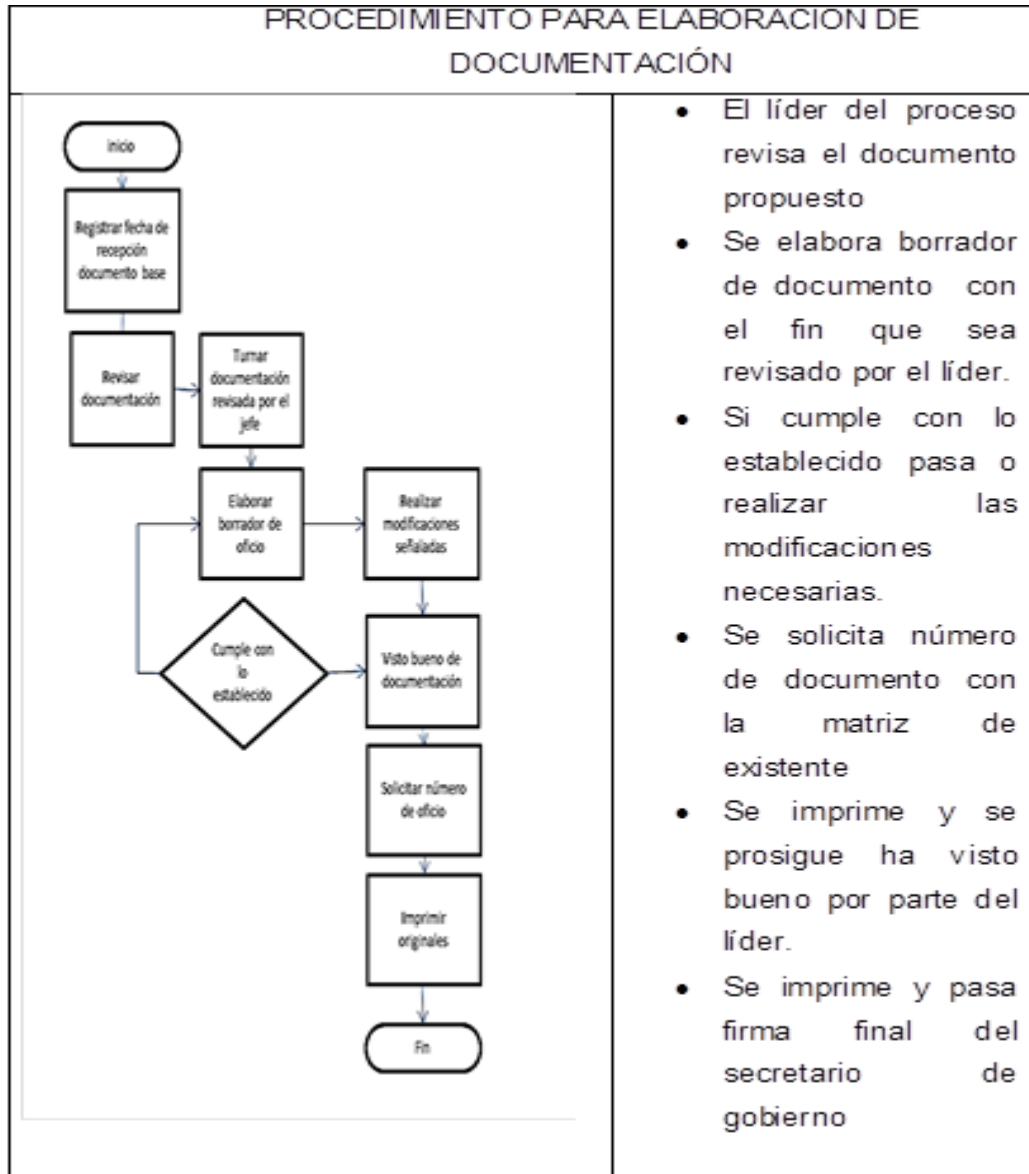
PROCEDIMIENTO PARA ELABORACION DE DOCUMENTACIÓN

inicio

Registrar fecha de recepción documento base

Revisar documentación

Turnar documentación revisada por el jefe

Elaborar borrador de oficio

Realizar modificaciones señaladas

Cumple con lo establecido

Visto bueno de documentación

Solicitar número de oficio

Imprimir originales

Fin

- El líder del proceso revisa el documento propuesto
- Se elabora borrador de documento con el fin que sea revisado por el líder.
- Si cumple con lo establecido pasa o realizar las modificaciones necesarias.
- Se solicita número de documento con la matriz de existente
- Se imprime y se prosigue ha visto bueno por parte del líder.
- Se imprime y pasa firma final del secretario de gobierno